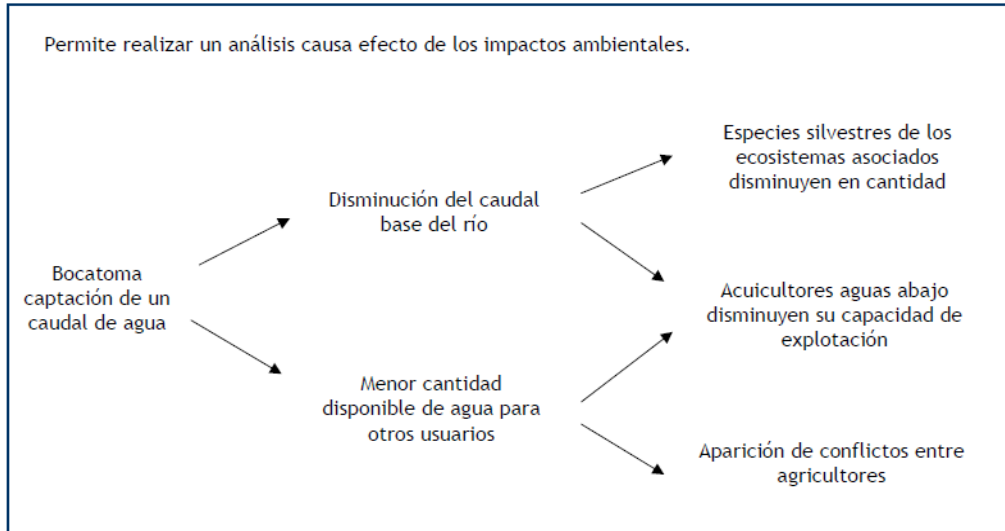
Permite realizar un análisis causa efecto de los impactos ambientales.

Bocatoma captación de un caudal de agua

Disminución del caudal base del río

Menor cantidad disponible de agua para otros usuarios

Especies silvestres de los ecosistemas asociados disminuyen en cantidad

Acuicultores aguas abajo disminuyen su capacidad de explotación

Aparición de conflictos entre agricultores